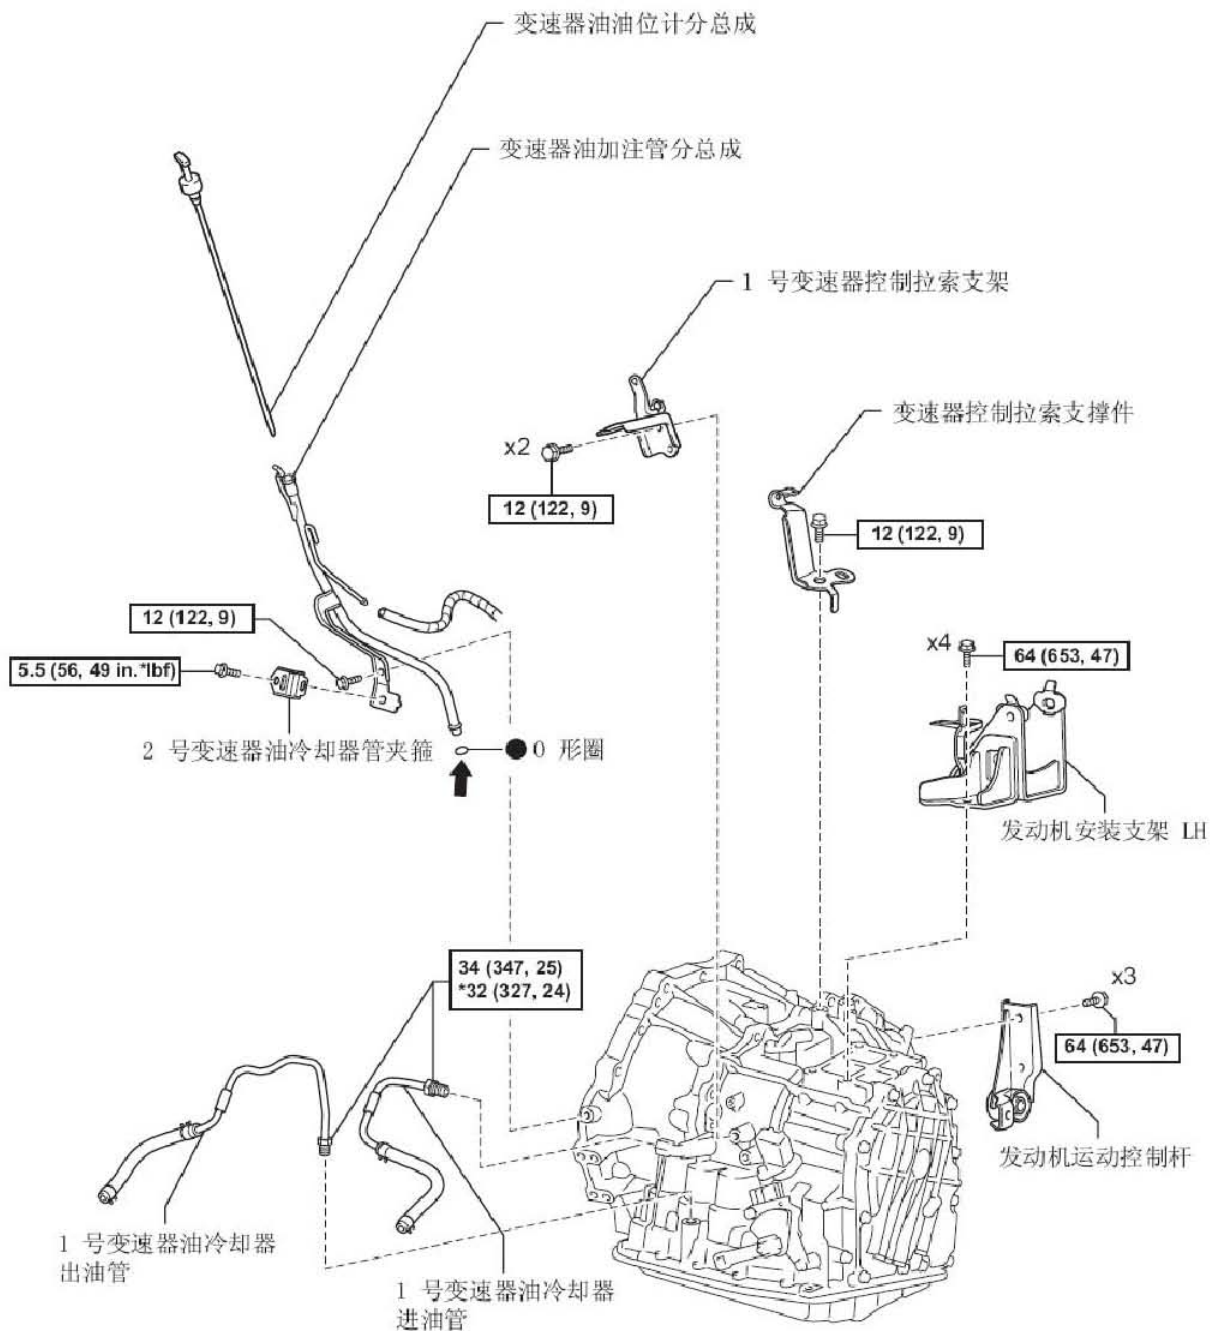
变速器油油位计分总成

变速器油加注管分总成

1 号变速器控制拉索支架

x2

12 (122, 9)

变速器控制拉索支撑件

12 (122, 9)

12 (122, 9)

5.5 (56, 49 in.*lbf)

x4

64 (653, 47)

2 号变速器油冷却器管夹箍

O 形圈

发动机安装支架 LH

34 (347, 25)
*32 (327, 24)

x3

64 (653, 47)

发动机运动控制杆

1 号变速器油冷却器出油管

1 号变速器油冷却器进油管